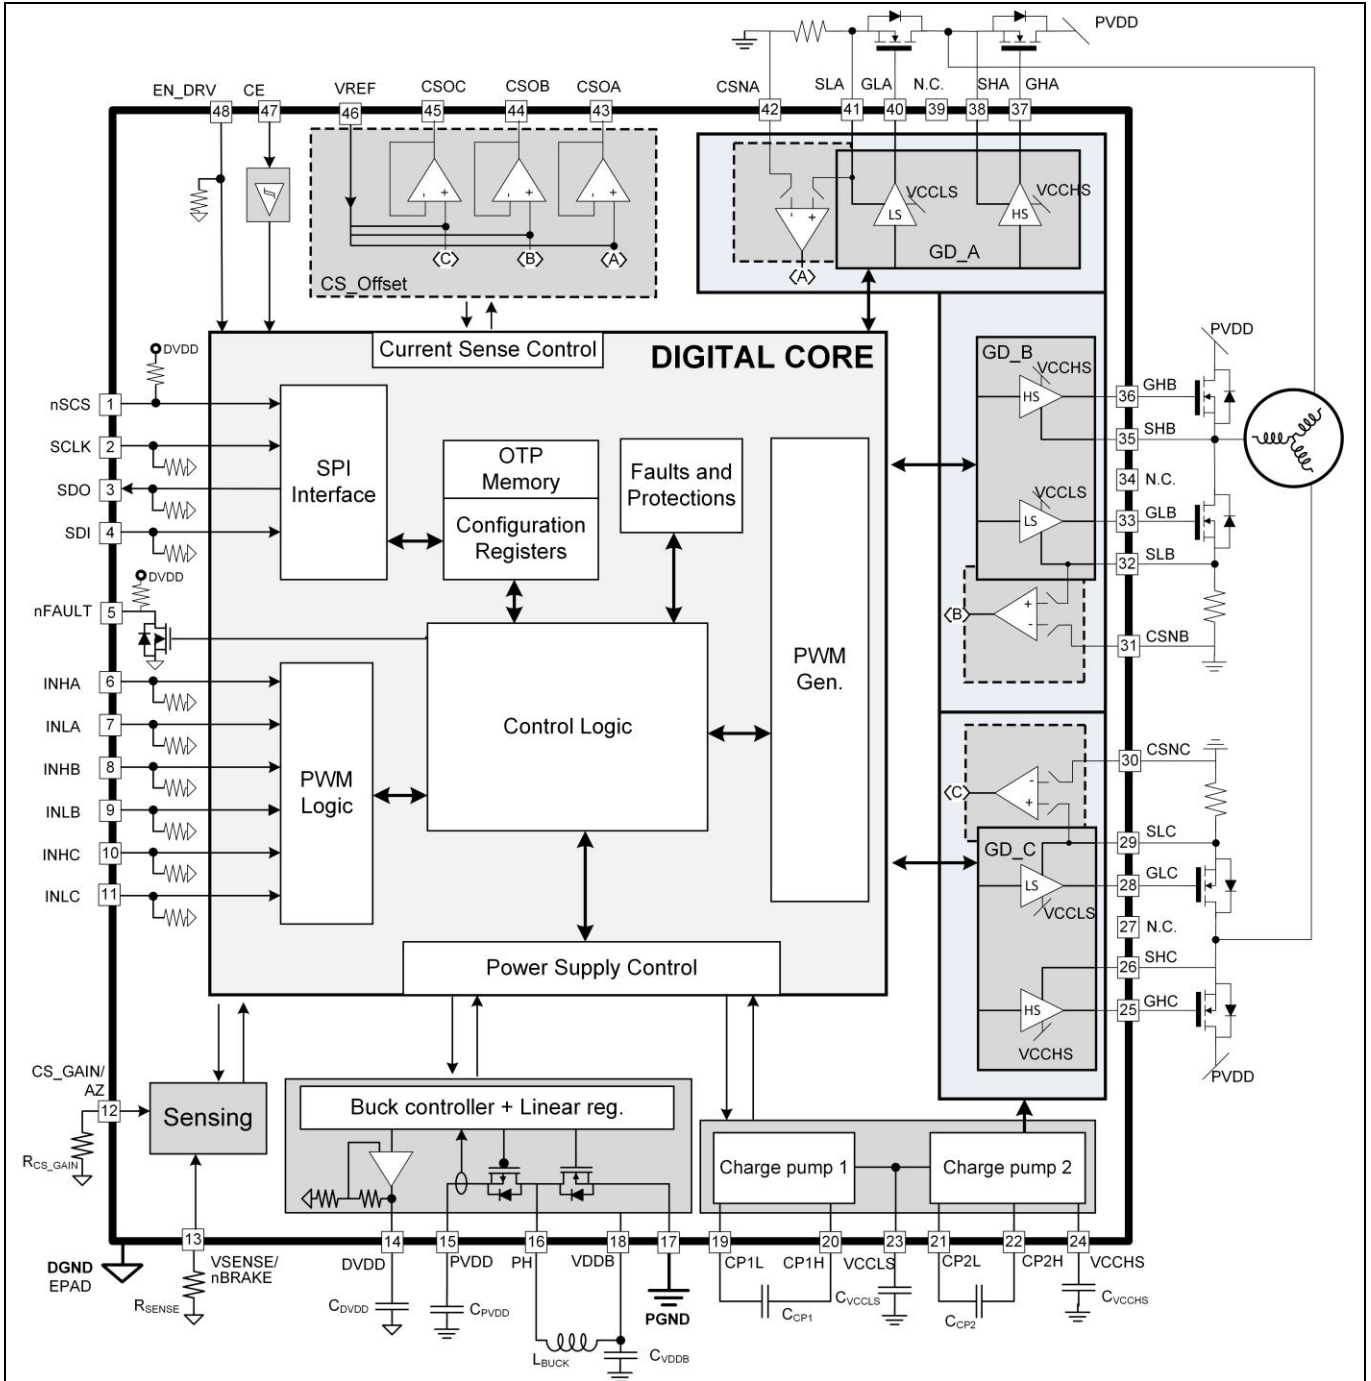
PVDD

EN_DRV 48 CE 47 VREF 46 CSOC 45 CSOB 44 CSOA 43 CSNA 42 SLA 41 GLA 40 N.C. 39 SHA 38 GHA 37

CS_Offset
⟨C⟩ ⟨B⟩ ⟨A⟩

VCCLS VCCHS
LS HS
GD_A
⟨A⟩

Current Sense Control
DIGITAL CORE

DVDD
nSCS 1
SCLK 2
SDO 3
SDI 4
DVDD
nFAULT 5
INHA 6
INLA 7
INHB 8
INLB 9
INHC 10
INLC 11

SPI Interface
OTP Memory
Configuration Registers
Faults and Protections
PWM Gen.
Control Logic
PWM Logic
Power Supply Control

GD_B
VCCHS
HS
36 GHB
35 SHB
34 N.C.
VCCLS
LS
33 GLB
32 SLB
⟨B⟩
31 CSNB
PVDD

30 CSNC
⟨C⟩
GD_C
29 SLC
LS
28 GLC
VCCLS
27 N.C.
26 SHC
HS
25 GHC
VCCHS
PVDD

CS_GAIN/ AZ 12
$R_{CS\_GAIN}$
Sensing
Buck controller + Linear reg.
Charge pump 1
Charge pump 2

DGND EPAD
13 VSENSE/ nBRAKE
$R_{SENSE}$
14 DVDD
$C_{DVDD}$
15 PVDD
$C_{PVDD}$
16 PH
$L_{BUCK}$
18 VDDB
$C_{VDDB}$
17 PGND
19 CP1L
20 CP1H
$C_{CP1}$
23 VCCLS
$C_{VCCLS}$
21 CP2L
22 CP2H
$C_{CP2}$
24 VCCHS
$C_{VCCHS}$